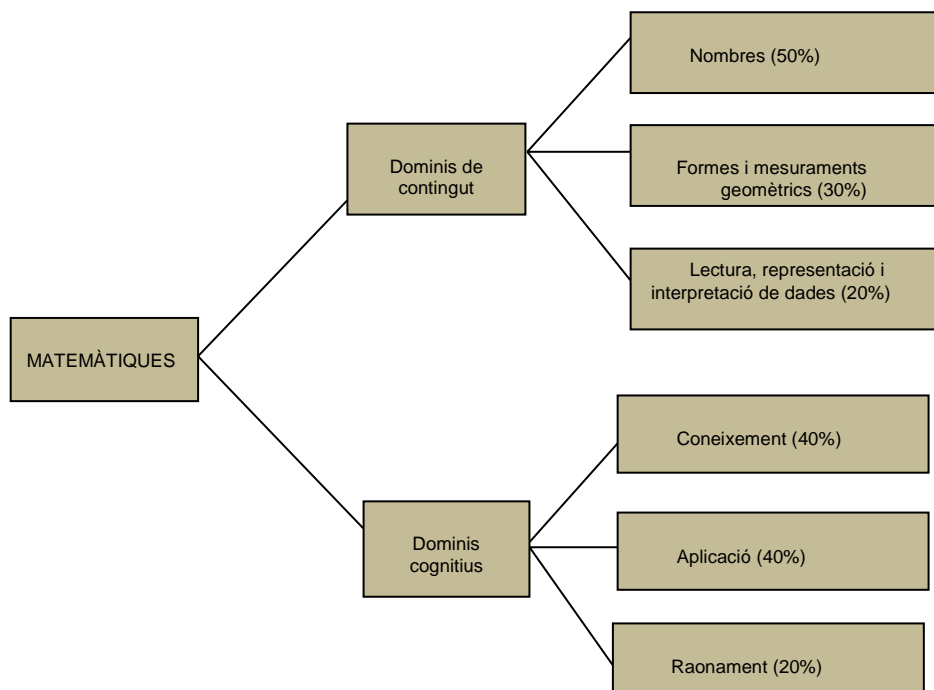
MATEMÀTIQUES

Dominis de contingut

Nombres (50%)

Formes i mesuraments geomètrics (30%)

Lectura, representació i interpretació de dades (20%)

Dominis cognitius

Coneixement (40%)

Aplicació (40%)

Raonament (20%)